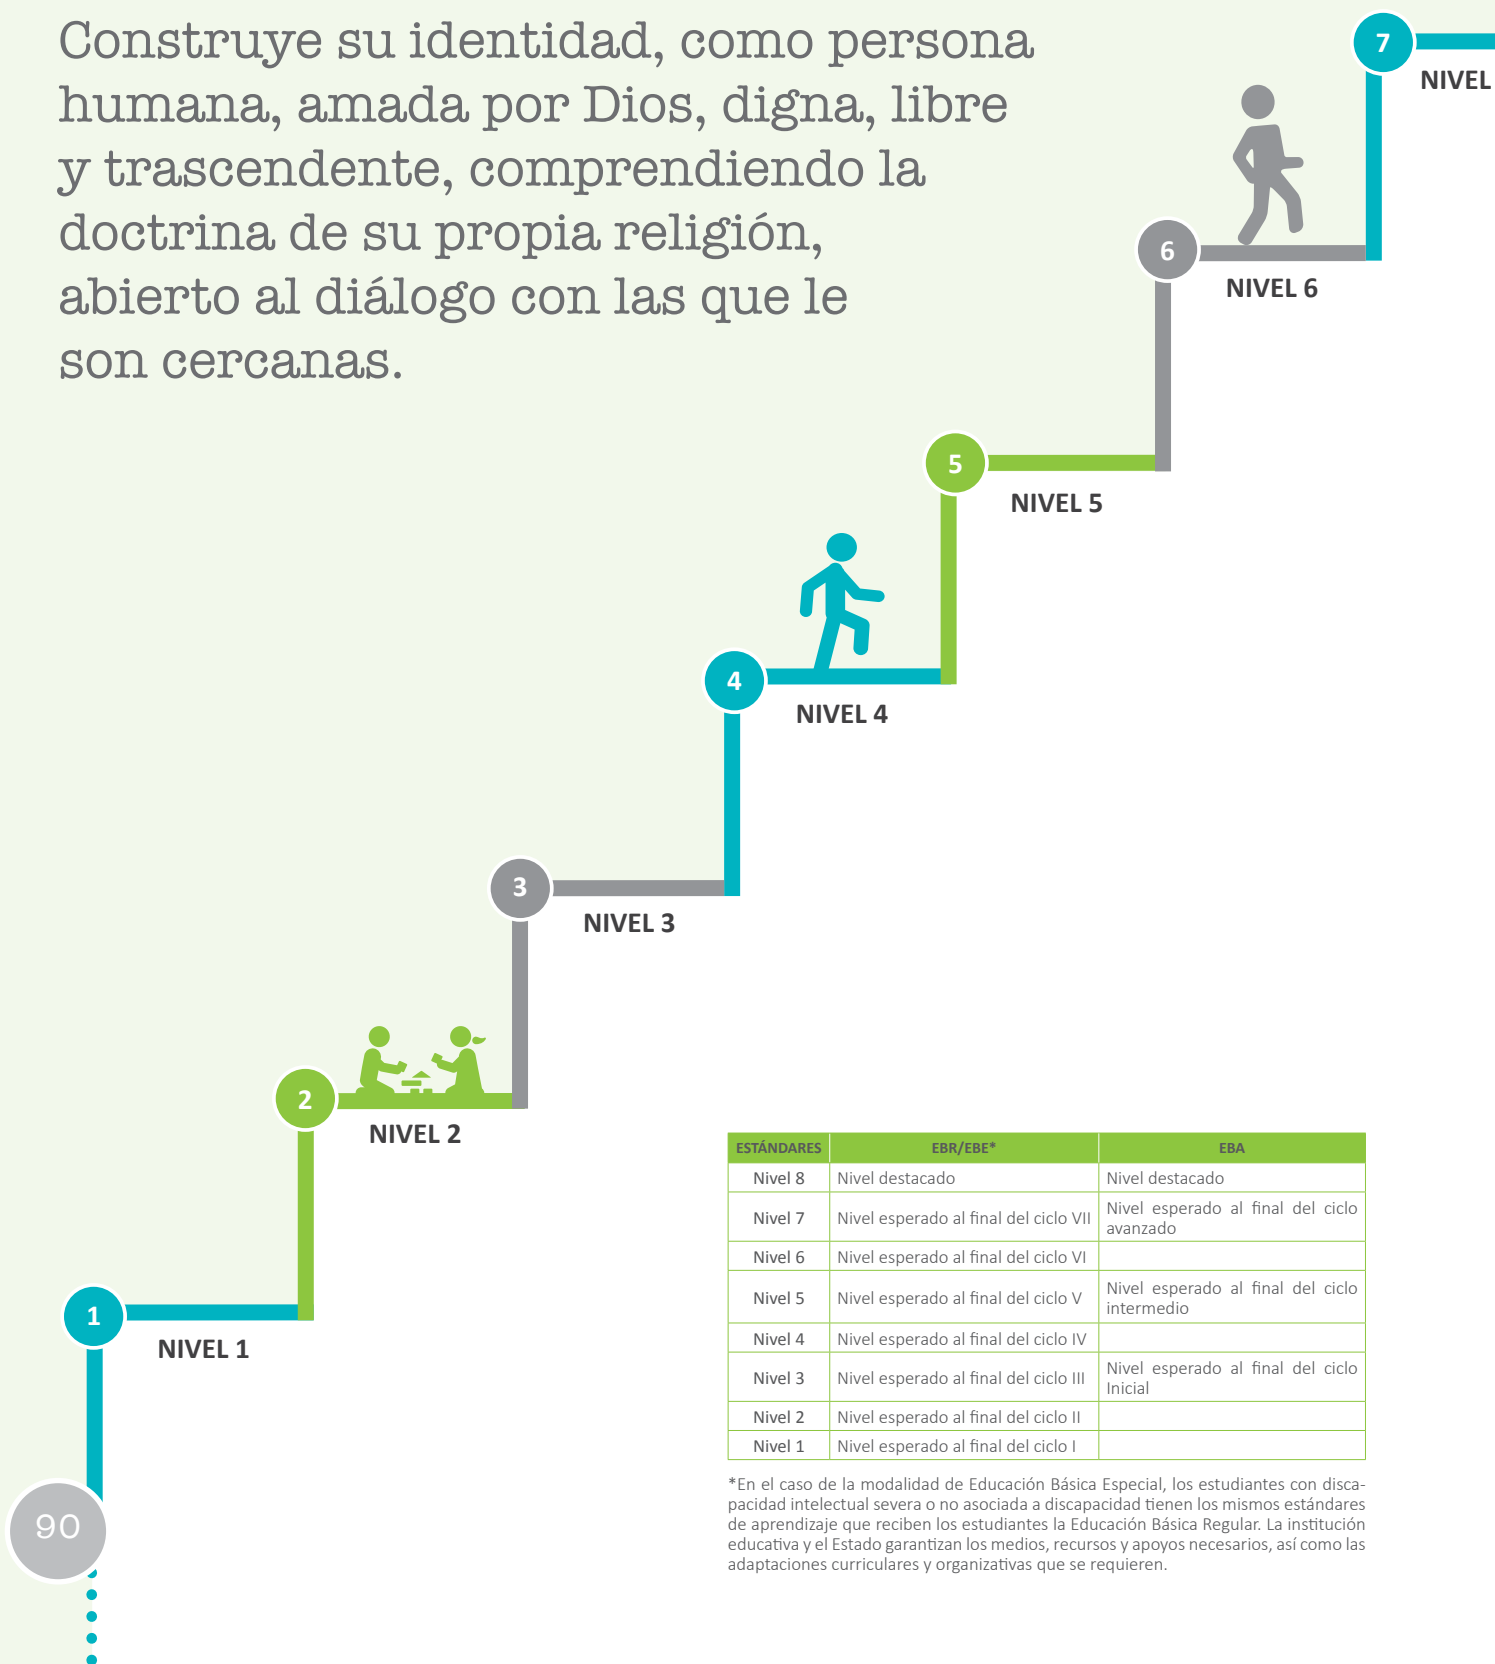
Construye su identidad, como persona humana, amada por Dios, digna, libre y trascendente, comprendiendo la doctrina de su propia religión, abierto al diálogo con las que le son cercanas.

7
NIVEL

6
NIVEL 6

5
NIVEL 5

4
NIVEL 4

3
NIVEL 3

2
NIVEL 2

1
NIVEL 1

| ESTÁNDARES | EBR/EBE* | EBA |
|---|---|---|
| Nivel 8 | Nivel destacado | Nivel destacado |
| Nivel 7 | Nivel esperado al final del ciclo VII | Nivel esperado al final del ciclo avanzado |
| Nivel 6 | Nivel esperado al final del ciclo VI | |
| Nivel 5 | Nivel esperado al final del ciclo V | Nivel esperado al final del ciclo intermedio |
| Nivel 4 | Nivel esperado al final del ciclo IV | |
| Nivel 3 | Nivel esperado al final del ciclo III | Nivel esperado al final del ciclo Inicial |
| Nivel 2 | Nivel esperado al final del ciclo II | |
| Nivel 1 | Nivel esperado al final del ciclo I | |

*En el caso de la modalidad de Educación Básica Especial, los estudiantes con discapacidad intelectual severa o no asociada a discapacidad tienen los mismos estándares de aprendizaje que reciben los estudiantes la Educación Básica Regular. La institución educativa y el Estado garantizan los medios, recursos y apoyos necesarios, así como las adaptaciones curriculares y organizativas que se requieren.

90